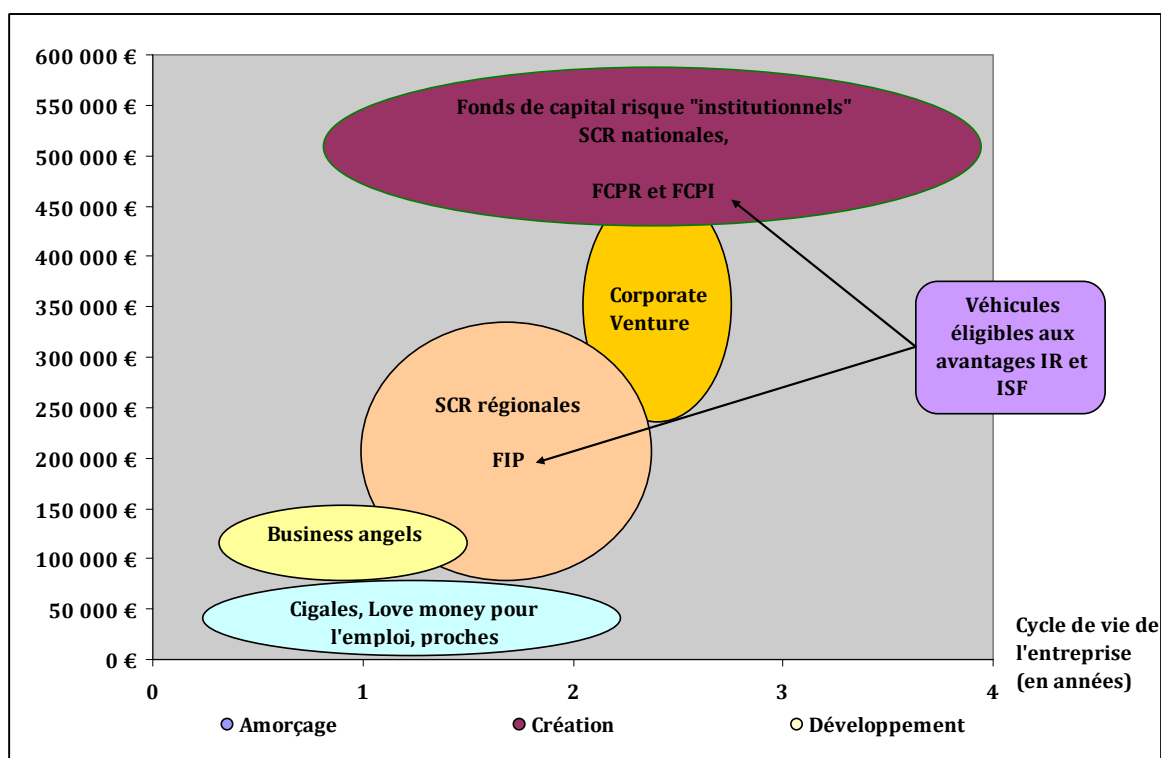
600 000 €
550 000 €
500 000 €
450 000 €
400 000 €
350 000 €
300 000 €
250 000 €
200 000 €
150 000 €
100 000 €
50 000 €
0 €

Fonds de capital risque "institutionnels" SCR nationales,

FCPR et FCPI

Corporate Venture

Véhicules éligibles aux avantages IR et ISF

SCR régionales

FIP

Business angels

Cigales, Love money pour l'emploi, proches

0
1
2
3
4

Cycle de vie de l'entreprise (en années)

Amorçage
Création
Développement